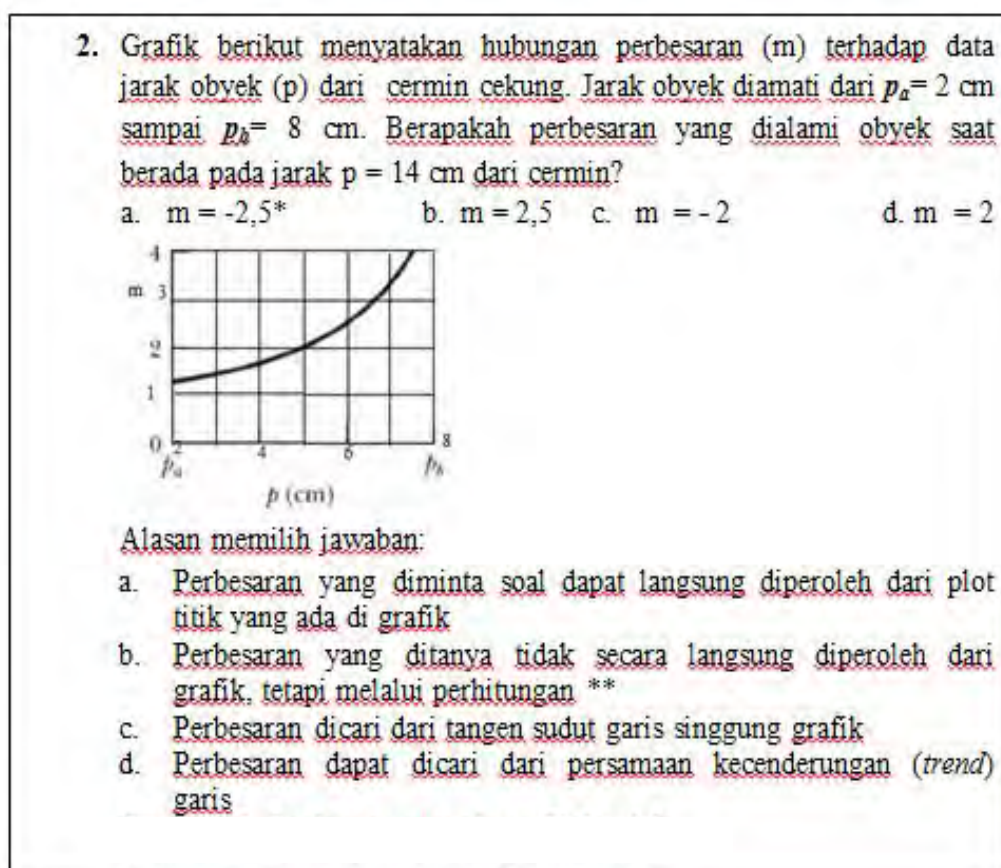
2. Grafik berikut menyatakan hubungan perbesaran (m) terhadap data jarak obyek (p) dari cermin cekung. Jarak obyek diamati dari $p_a$= 2 cm sampai $p_b$= 8 cm. Berapakah perbesaran yang dialami obyek saat berada pada jarak p = 14 cm dari cermin?

a. m = -2,5*
b. m = 2,5
c. m = - 2
d. m = 2

4
m 3
2
1
0
2
4
6
8
$p_a$
$p_b$
$p$ (cm)

Alasan memilih jawaban:

a. Perbesaran yang diminta soal dapat langsung diperoleh dari plot titik yang ada di grafik
b. Perbesaran yang ditanya tidak secara langsung diperoleh dari grafik, tetapi melalui perhitungan **
c. Perbesaran dicari dari tangen sudut garis singgung grafik
d. Perbesaran dapat dicari dari persamaan kecenderungan (trend) garis